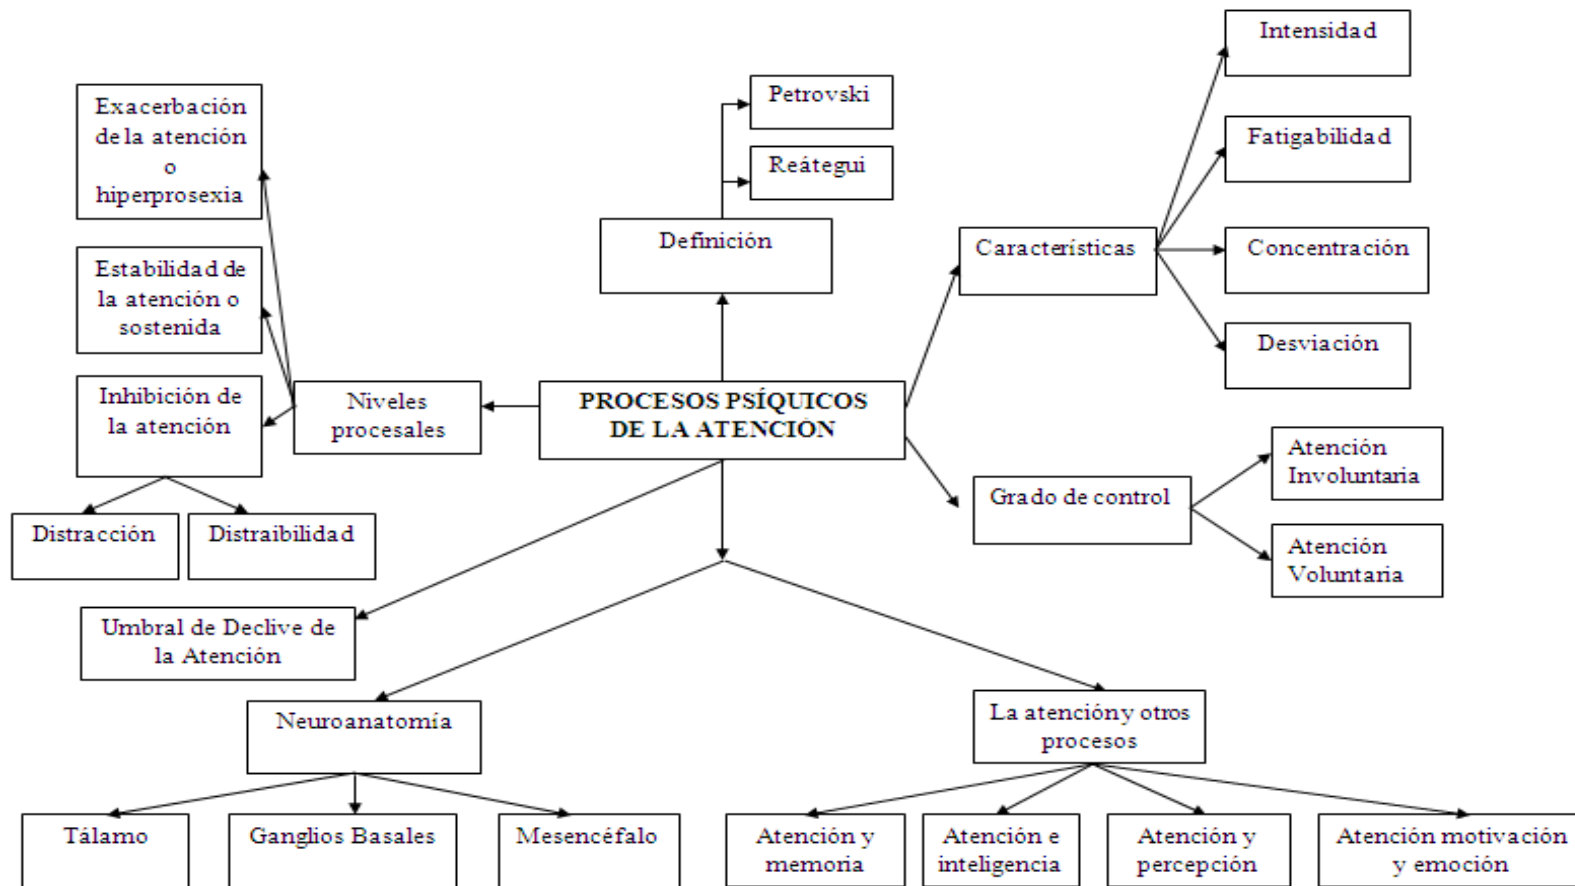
PROCESOS PSÍQUICOS DE LA ATENCIÓN

Definición

Petrovski

Reátegui

Características

Intensidad

Fatigabilidad

Concentración

Desviación

Grado de control

Atención Involuntaria

Atención Voluntaria

Niveles procesales

Exacerbación de la atención o hiperprosexia

Estabilidad de la atención o sostenida

Inhibición de la atención

Distracción

Distraibilidad

Umbral de Declive de la Atención

Neuroanatomía

Tálamo

Ganglios Basales

Mesencéfalo

La atencióny otros procesos

Atención y memoria

Atención e inteligencia

Atención y percepción

Atención motivación y emoción